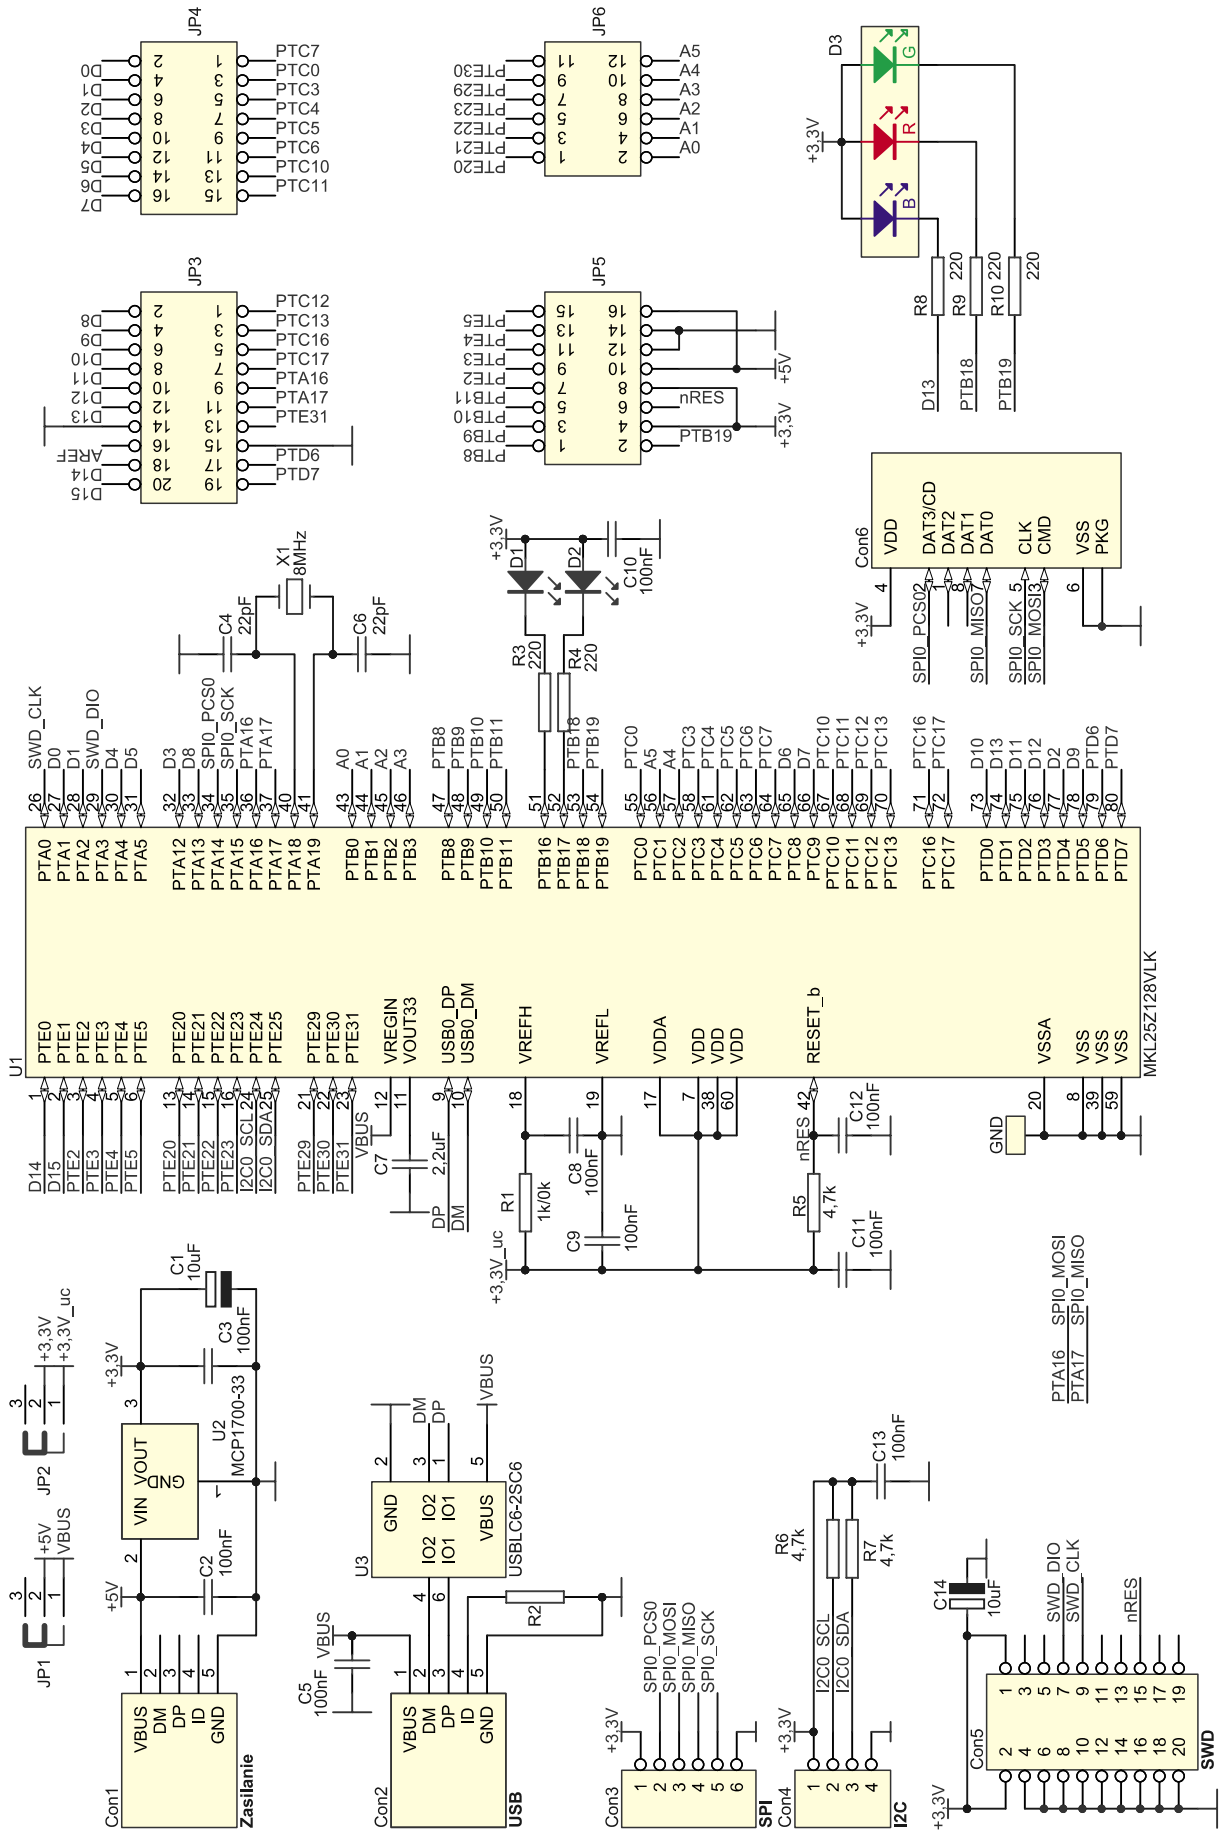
JP4
PTC7 PTC0 PTC3 PTC4 PTC5 PTC6 PTC10 PTC11
1 3 5 7 9 11 13 15
2 4 6 8 10 12 14 16
D0 D1 D2 D3 D4 D5 D6 D7

JP6
A5 A4 A3 A2 A1 A0
12 10 8 6 4 2
11 9 7 5 3 1
PTE30 PTE29 PTE23 PTE22 PTE21 PTE20

D3
G R B
+3,3V
R8 220 R9 220 R10 220
D13 PTB18 PTB19

JP3
PTC12 PTC13 PTC16 PTC17 PTA16 PTA17 PTE31 PTD6 PTD7
1 3 5 7 9 11 13 15 17 19
2 4 6 8 10 12 14 16 18 20
D8 D9 D10 D11 D12 D13 AREF D14 D15

JP5
16 14 12 10 8 6 4 2
15 13 11 9 7 5 3 1
PTE5 PTE4 PTE3 PTE2 PTB11 PTB10 PTB9 PTB8
+5V nRES PTB19 +3,3V

Con6
VDD DAT3/CD DAT2 DAT1 DAT0 CLK CMD VSS PKG
4 1 8 7 5 3 6
+3,3V SPI0_PCS0 2 SPI0_MISO SPI0_SCK SPI0_MOSI

X1 8MHz
C4 22pF C6 22pF
+3,3V D1 D2 C10 100nF
R3 220 R4 220

SWD_CLK D0 D1 SWD_DIO D4 D5
26 27 28 29 30 31
D3 D8 SPI0_PCS0 SPI0_SCK PTA16 PTA17
32 33 34 35 36 37 40 41
A0 A1 A2 A3
43 44 45 46
PTB8 PTB9 PTB10 PTB11
47 48 49 50
PTB18 PTB19
51 52 53 54
PTC0 A5 A4 PTC3 PTC4 PTC5 PTC6 PTC7 D6 D7 PTC10 PTC11 PTC12 PTC13
55 56 57 58 61 62 63 64 65 66 67 68 69 70
PTC16 PTC17
71 72
D10 D13 D11 D12 D2 D9 PTD6 PTD7
73 74 75 76 77 78 79 80

PTA0 PTA1 PTA2 PTA3 PTA4 PTA5 PTA12 PTA13 PTA14 PTA15 PTA16 PTA17 PTA18 PTA19 PTB0 PTB1 PTB2 PTB3 PTB8 PTB9 PTB10 PTB11 PTB16 PTB17 PTB18 PTB19 PTC0 PTC1 PTC2 PTC3 PTC4 PTC5 PTC6 PTC7 PTC8 PTC9 PTC10 PTC11 PTC12 PTC13 PTC16 PTC17 PTD0 PTD1 PTD2 PTD3 PTD4 PTD5 PTD6 PTD7
PTE0 PTE1 PTE2 PTE3 PTE4 PTE5 PTE20 PTE21 PTE22 PTE23 PTE24 PTE25 PTE29 PTE30 PTE31 VREGIN VOUT33 USB0_DP USB0_DM VREFH VREFL VDDA VDD VDD VDD RESET_b VSSA VSS VSS VSS
U1 MKL25Z128VLK

1 2 3 4 5 6 13 14 15 16 24 25 21 22 23 12 11 9 10 18 19 17 7 38 60 42 20 8 39 59
D14 D15 PTE2 PTE3 PTE4 PTE5 PTE20 PTE21 PTE22 PTE23 I2C0_SCL I2C0_SDA PTE29 PTE30 PTE31 VBUS
C7 2,2uF DP DM
R1 1k/0k C8 100nF C9 100nF +3,3V_uc
nRES C12 100nF R5 4,7k C11 100nF
GND

SPI0_MOSI SPI0_MISO
PTA16 PTA17

JP2 3 2 1 +3,3V +3,3V_uc
JP1 3 2 1 +5V VBUS
C1 10uF C3 100nF +3,3V
U2 MCP1700-33 VIN VOUT GND 3 1 2
+5V C2 100nF
Con1 Zasilanie VBUS DM DP ID GND 1 2 3 4 5

U3 USBLC6-2SC6 GND IO2 IO1 IO2 IO1 VBUS 2 3 1 5 4 6
DM DP VBUS
R2
C5 100nF VBUS
Con2 USB VBUS DM DP ID GND 1 2 3 4 5

Con3 SPI 1 2 3 4 5 6 +3,3V SPI0_PCS0 SPI0_MOSI SPI0_MISO SPI0_SCK

Con4 I2C 1 2 3 4 +3,3V I2C0_SCL I2C0_SDA
R6 4,7k R7 4,7k C13 100nF

C14 10uF
SWD_DIO SWD_CLK nRES
Con5 SWD 1 3 5 7 9 11 13 15 17 19 2 4 6 8 10 12 14 16 18 20
+3,3V